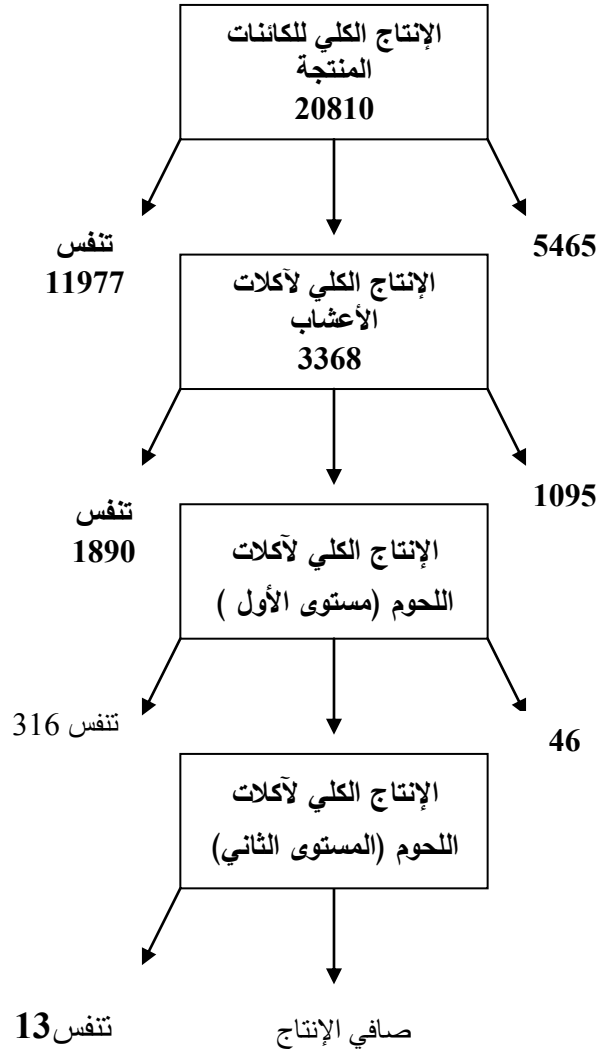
الإنتاج الكلي للكائنات المنتجة
20810

تنفس
11977

5465

الإنتاج الكلي لآكلات الأعشاب
3368

تنفس
1890

1095

الإنتاج الكلي لآكلات اللحوم (مستوى الأول )

تنفس 316

46

الإنتاج الكلي لآكلات اللحوم (المستوى الثاني)

تنفس13

صافي الإنتاج